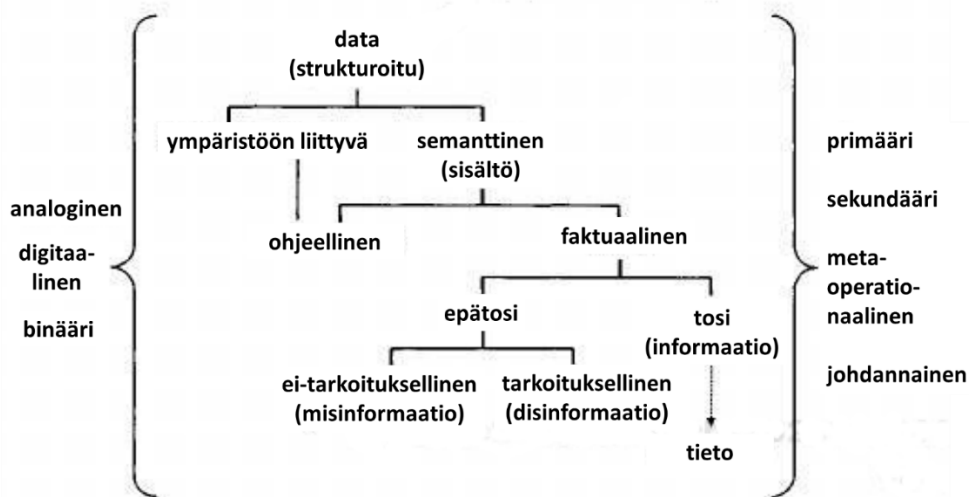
analoginen

digitaalinen

binääri

data
(strukturoitu)

ympäristöön liittyvä

semanttinen
(sisältö)

ohjeellinen

faktuaalinen

epätosi

tosi
(informaatio)

ei-tarkoituksellinen
(misinformaatio)

tarkoituksellinen
(disinformaatio)

tieto

primääri

sekundääri

metaoperationaalinen

johdannainen